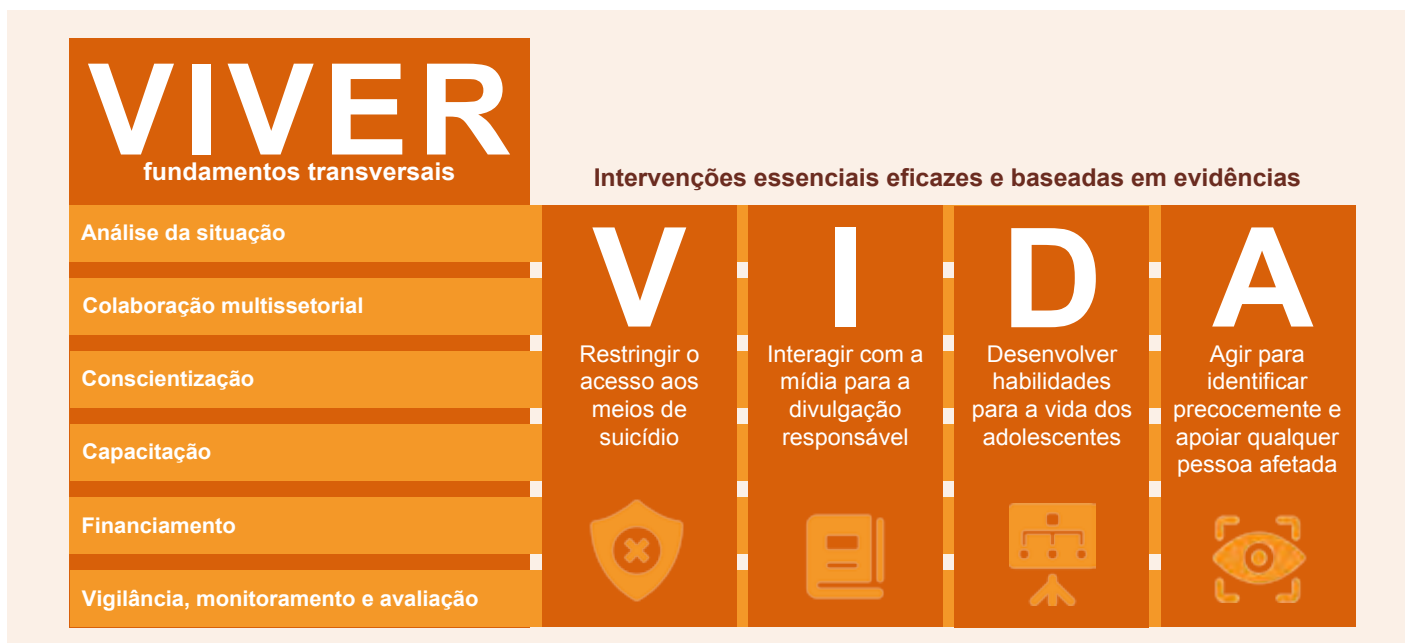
VIVER
fundamentos transversais

Análise da situação

Colaboração multissetorial

Conscientização

Capacitação

Financiamento

Vigilância, monitoramento e avaliação

Intervenções essenciais eficazes e baseadas em evidências

V
Restringir o acesso aos meios de suicídio

I
Interagir com a mídia para a divulgação responsável

D
Desenvolver habilidades para a vida dos adolescentes

A
Agir para identificar precocemente e apoiar qualquer pessoa afetada